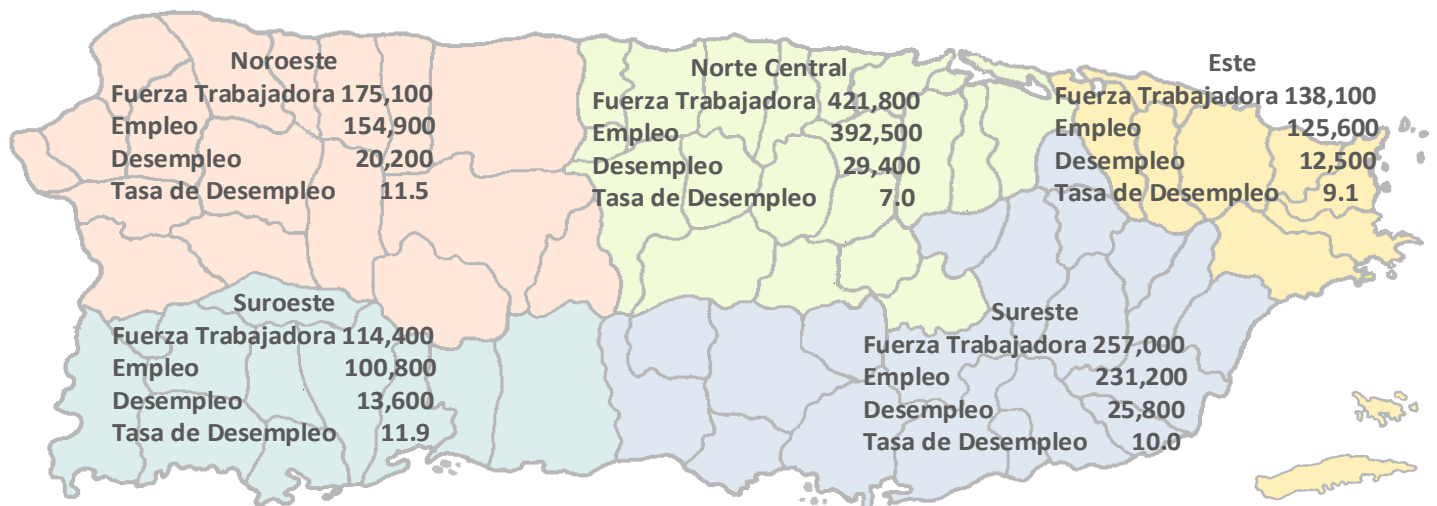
Noroeste
Fuerza Trabajadora 175,100
Empleo 154,900
Desempleo 20,200
Tasa de Desempleo 11.5

Norte Central
Fuerza Trabajadora 421,800
Empleo 392,500
Desempleo 29,400
Tasa de Desempleo 7.0

Este
Fuerza Trabajadora 138,100
Empleo 125,600
Desempleo 12,500
Tasa de Desempleo 9.1

Suroeste
Fuerza Trabajadora 114,400
Empleo 100,800
Desempleo 13,600
Tasa de Desempleo 11.9

Sureste
Fuerza Trabajadora 257,000
Empleo 231,200
Desempleo 25,800
Tasa de Desempleo 10.0